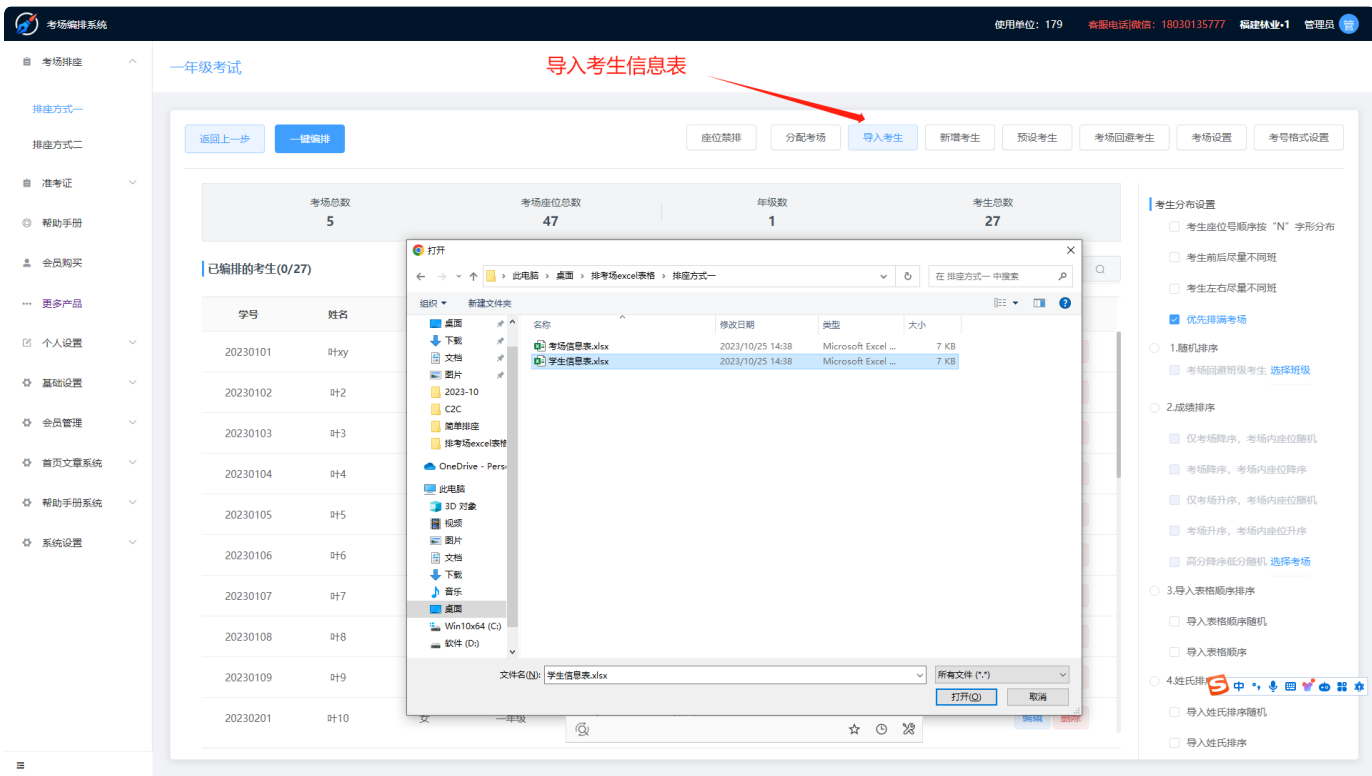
考场编排系统

使用单位：179 客服电话|微信：18030135777 福建林业•1 管理员 管

考场排座
排座方式一
排座方式二
准考证
帮助手册
会员购买
更多产品
个人设置
基础设置
会员管理
首页文章系统
帮助手册系统
系统设置

一年级考试

导入考生信息表

返回上一步 一键编排

座位禁排 分配考场 导入考生 新增考生 预设考生 考场回避考生 考场设置 考号格式设置

考场总数 5
考场座位总数 47
年级数 1
考生总数 27

已编排的考生(0/27)

| 学号 | 姓名 |
|---|---|
| 20230101 | 叶xy |
| 20230102 | 叶2 |
| 20230103 | 叶3 |
| 20230104 | 叶4 |
| 20230105 | 叶5 |
| 20230106 | 叶6 |
| 20230107 | 叶7 |
| 20230108 | 叶8 |
| 20230109 | 叶9 |
| 20230201 | 叶10 |

女 一年级 编辑 删除

打开

此电脑 › 桌面 › 排考场excel表格 › 排座方式一

在 排座方式一 中搜索

组织 ▾ 新建文件夹

桌面
下载
文档
图片
2023-10
C2C
简单排座
排考场excel表格
OneDrive - Perso
此电脑
3D 对象
视频
图片
文档
下载
音乐
桌面
Win10x64 (C:)
软件 (D:)

| 名称 | 修改日期 | 类型 | 大小 |
|---|---|---|---|
| 考场信息表.xlsx | 2023/10/25 14:38 | Microsoft Excel ... | 7 KB |
| 学生信息表.xlsx | 2023/10/25 14:38 | Microsoft Excel ... | 7 KB |

文件名(N): 学生信息表.xlsx
所有文件 (*.*)
打开(O) 取消

考生分布设置
考生座位号顺序按“N”字形分布
考生前后尽量不同班
考生左右尽量不同班
优先排满考场
1.随机排序
考场回避班级考生 选择班级
2.成绩排序
仅考场降序，考场内座位随机
考场降序，考场内座位降序
仅考场升序，考场内座位随机
考场升序，考场内座位升序
高分降序低分随机 选择考场
3.导入表格顺序排序
导入表格顺序随机
导入表格顺序
4.姓氏排序
导入姓氏排序随机
导入姓氏排序

中